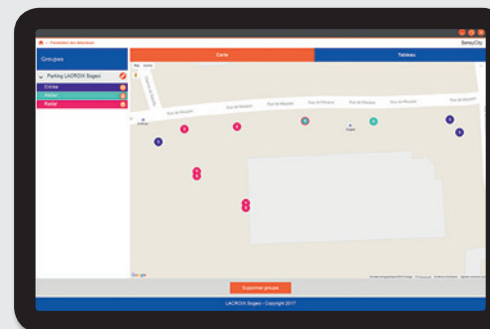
Paramètre des détecteurs
SensyCity
Groupes
Parking LACROIX Sogeci
Entrée
Visiteur
Réduit
Carte
Tableau
Plan
Satellite
Rue de Messine
Rue de Messine
Rue de Messine
Rue de Messine
Rue de Messine
Google
Supprimer groupe
LACROIX Sogeci - Copyright 2017